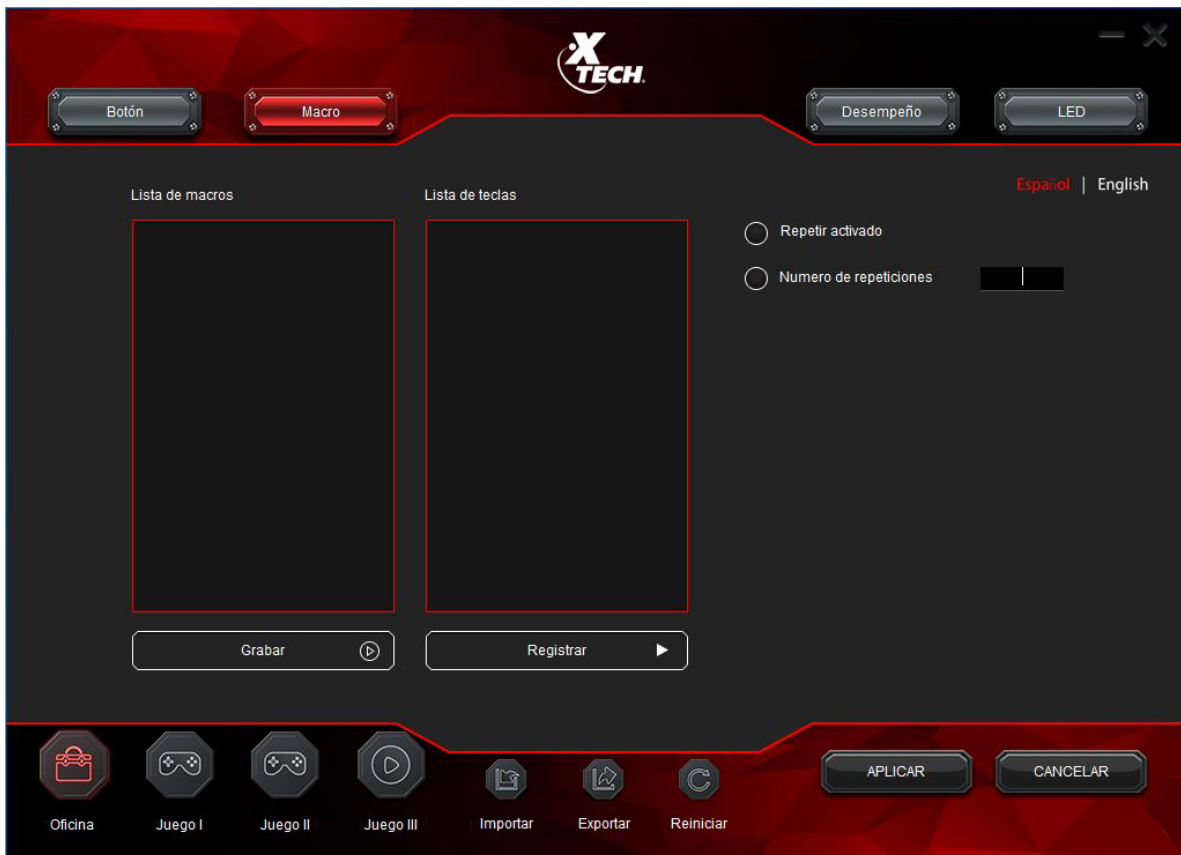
XTECH.

Botón

Macro

Desempeño

LED

Español | English

Lista de macros

Lista de teclas

Repetir activado

Numero de repeticiones

Grabar

Registrar

Oficina

Juego I

Juego II

Juego III

Importar

Exportar

Reiniciar

APLICAR

CANCELAR